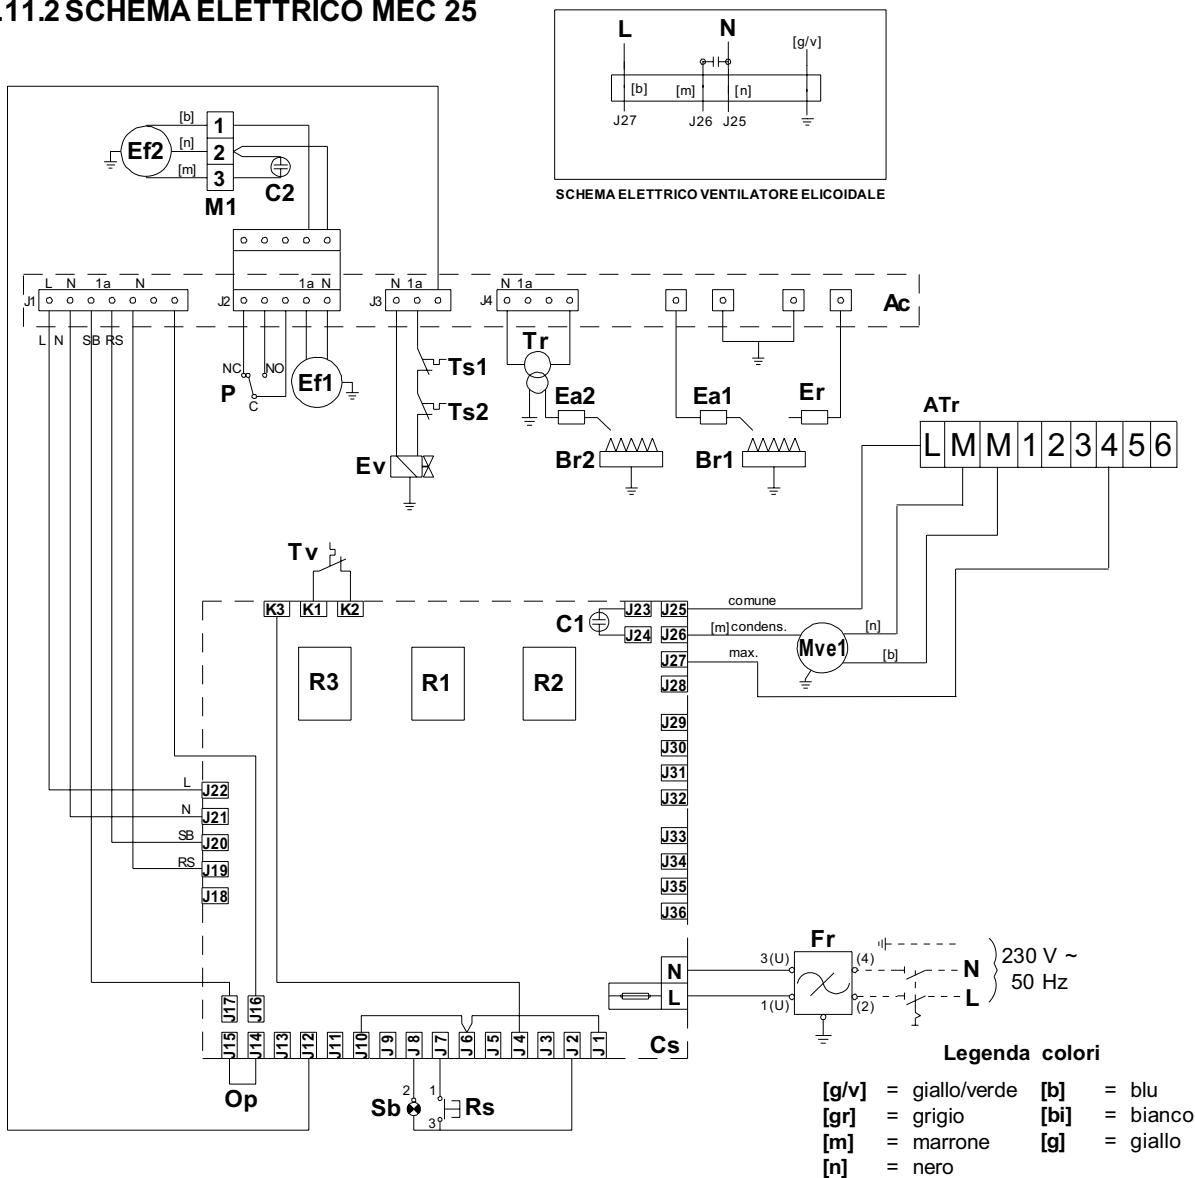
.11.2 SCHEMA ELETTRICO MEC 25

L N [g/v] [b] [m] [n] J27 J26 J25

SCHEMA ELETTRICO VENTILATORE ELICOIDALE

[b] 1
Ef2 [n] 2
[m] 3
M1 C2

J1 L N 1a N
J2 1a N
J3 N 1a
J4 N 1a
Ac

L N SB RS

NC NO C
P Ef1

Ts1
Ts2
Ev

Tr
Ea2
Br2

Ea1
Br1
Er

ATr

| L | M | M | 1 | 2 | 3 | 4 | 5 | 6 |
|---|---|---|---|---|---|---|---|---|

Tv
K3 K1 K2

C1 J23 J25 comune
J24 J26 [m] condens. [n]
J27 max. Mve1 [b]
J28

R3 R1 R2

J29
J30
J31
J32
J33
J34
J35
J36

L J22
N J21
SB J20
RS J19
J18

J17 J16
J15 J14 J13 J12 J11 J10 J9 J8 J7 J6 J5 J4 J3 J2 J1

Op
Sb 2 1 3 Rs

Cs
N
L

Fr
3(U) (4)
1(U) (2)
N
L
230 V ~
50 Hz

Legenda colori

[g/v] = giallo/verde [b] = blu
[gr] = grigio [bi] = bianco
[m] = marrone [g] = giallo
[n] = nero